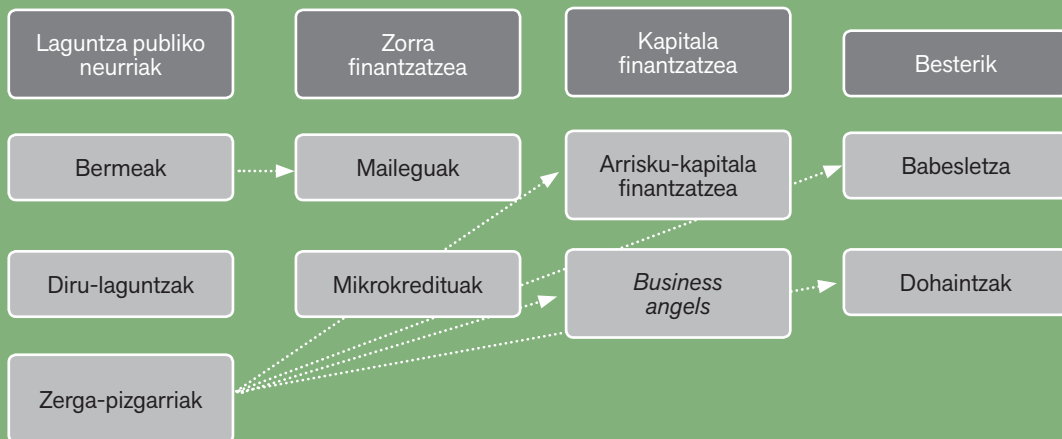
Laguntza publiko neurriak

Zorra finantzatzea

Kapitala finantzatzea

Besterik

Bermeak

Maileguak

Arrisku-kapitala finantzatzea

Babesletza

Diru-laguntzak

Mikrokredituak

*Business angels*

Dohaintzak

Zerga-pizgarriak